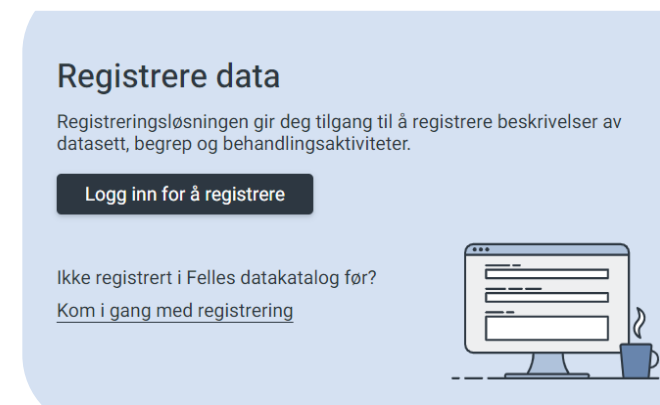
Registrere data

Registreringsløsningen gir deg tilgang til å registrere beskrivelser av datasett, begrep og behandlingsaktiviteter.

Logg inn for å registrere

Ikke registrert i Felles datakatalog før?

Kom i gang med registrering